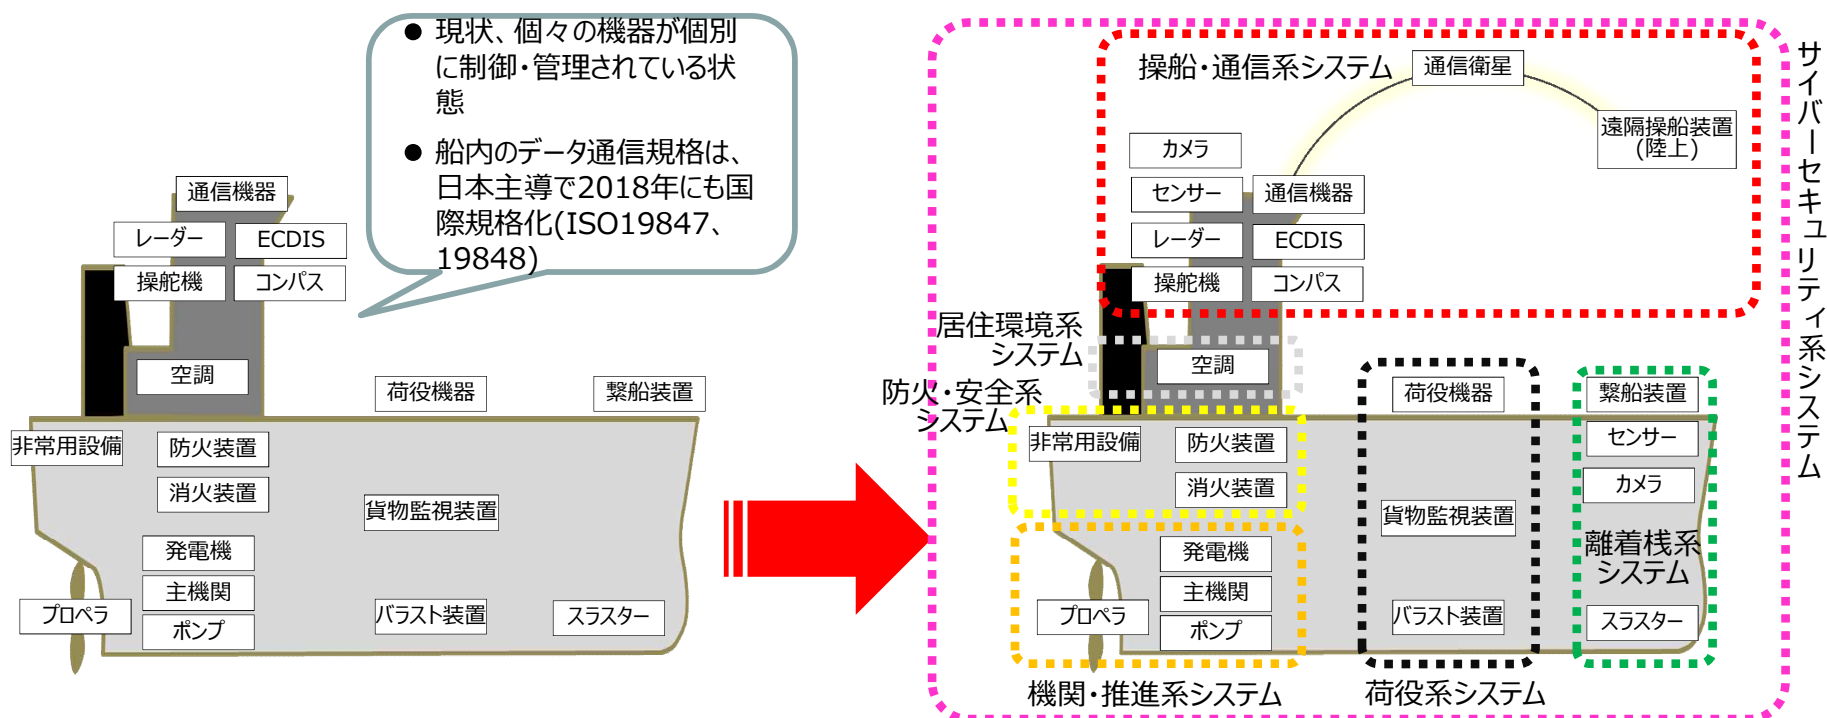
● 現状、個々の機器が個別に制御・管理されている状態

● 船内のデータ通信規格は、日本主導で2018年にも国際規格化(ISO19847、19848)

通信機器
レーダー
ECDIS
操舵機
コンパス
空調
荷役機器
繋船装置
非常用設備
防火装置
消火装置
貨物監視装置
発電機
主機関
ポンプ
プロペラ
バラスト装置
スラスター

操船・通信系システム
通信衛星
遠隔操船装置(陸上)
カメラ
センサー
通信機器
レーダー
ECDIS
操舵機
コンパス
サイバーセキュリティ系システム
居住環境系システム
空調
防火・安全系システム
非常用設備
防火装置
消火装置
荷役機器
繋船装置
センサー
カメラ
貨物監視装置
離着桟系システム
発電機
主機関
ポンプ
プロペラ
バラスト装置
スラスター
機関・推進系システム
荷役系システム